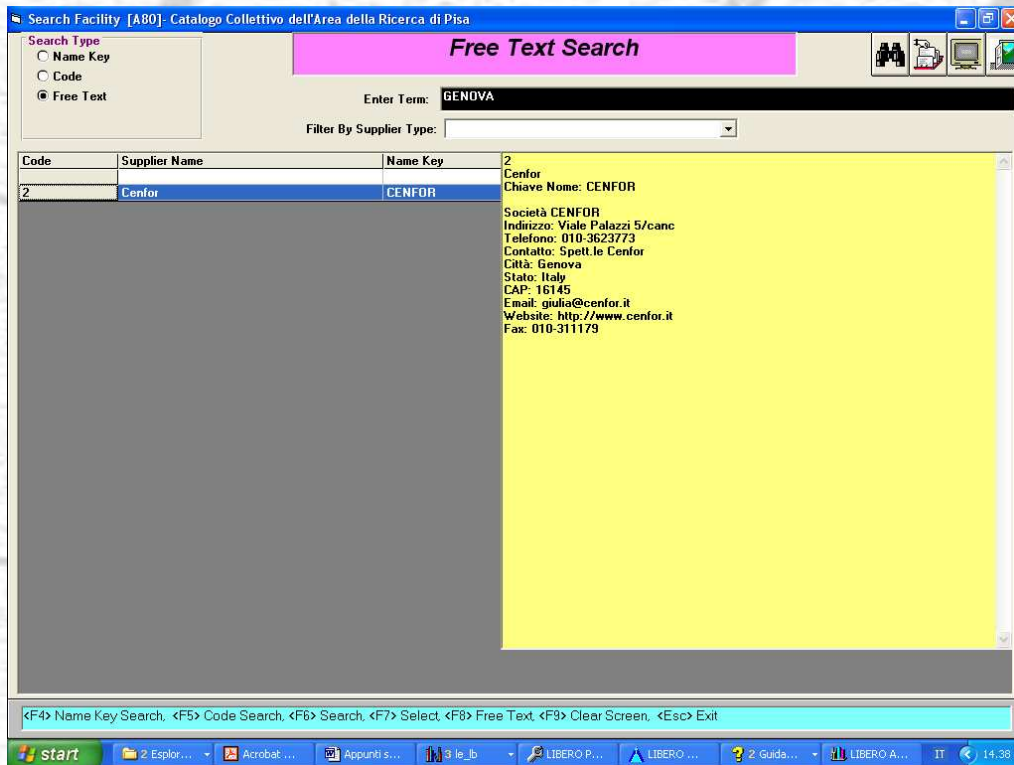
Search Facility [A80]- Catalogo Collettivo dell'Area della Ricerca di Pisa

Search Type
Name Key
Code
Free Text

Free Text Search

Enter Term: GENOVA

Filter By Supplier Type:

| Code | Supplier Name | Name Key |
|---|---|---|
| | | |
| 2 | Cenfor | CENFOR |

2
Cenfor
Chiave Nome: CENFOR

Società CENFOR
Indirizzo: Viale Palazzi 5/canc
Telefono: 010-3623773
Contatto: Spett.le Cenfor
Città: Genova
Stato: Italy
CAP: 16145
Email: giulia@cenfor.it
Website: http://www.cenfor.it
Fax: 010-311179

<F4> Name Key Search, <F5> Code Search, <F6> Search, <F7> Select, <F8> Free Text, <F9> Clear Screen, <Esc> Exit

start | 2 Esplor... | Acrobat ... | Appunti s... | 3 le_lb | LIBERO P... | LIBERO ... | 2 Guida... | LIBERO A... | IT | 14.38